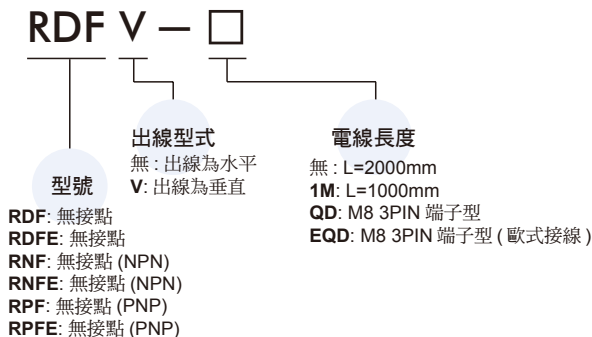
RDF V — □

出線型式
無 : 出線為水平
V: 出線為垂直

電線長度
無 : L=2000mm
1M: L=1000mm
QD: M8 3PIN 端子型
EQD: M8 3PIN 端子型 ( 歐式接線 )

型號
RDF: 無接點
RDFE: 無接點
RNF: 無接點 (NPN)
RNFE: 無接點 (NPN)
RPF: 無接點 (PNP)
RPFE: 無接點 (PNP)